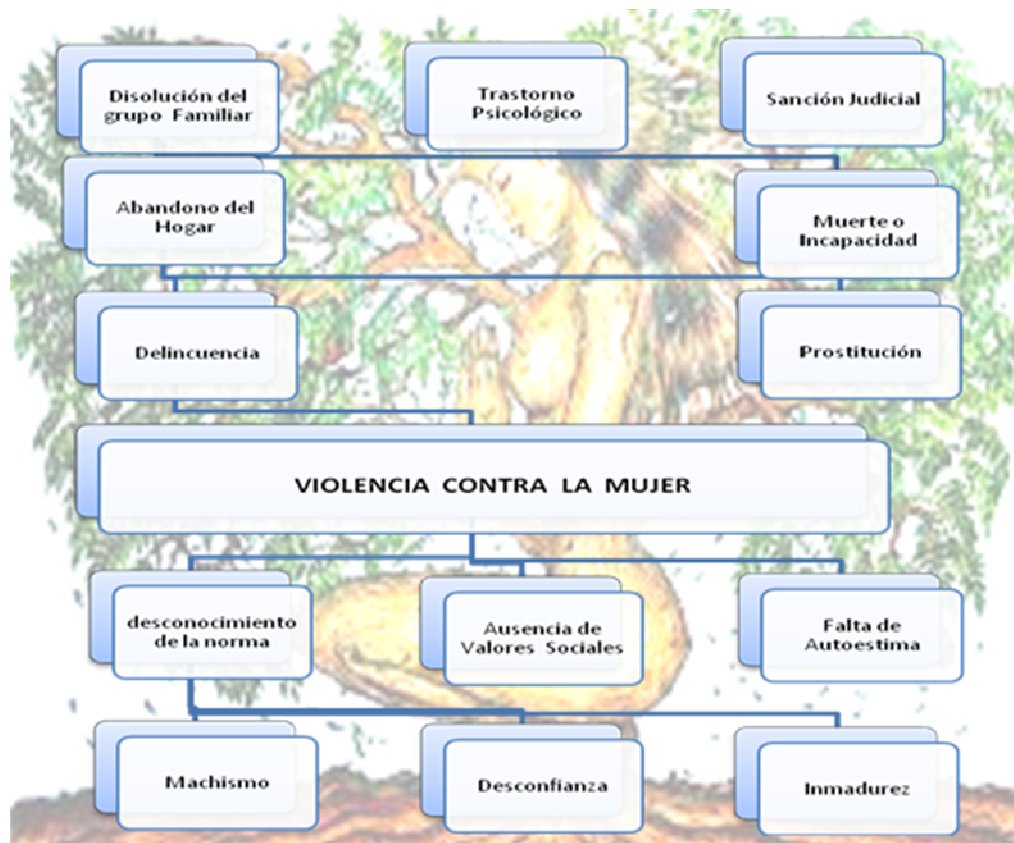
Disolución del grupo Familiar

Trastorno Psicológico

Sanción Judicial

Abandono del Hogar

Muerte o Incapacidad

Delincuencia

Prostitución

VIOLENCIA CONTRA LA MUJER

desconocimiento de la norma

Ausencia de Valores Sociales

Falta de Autoestima

Machismo

Desconfianza

Inmadurez